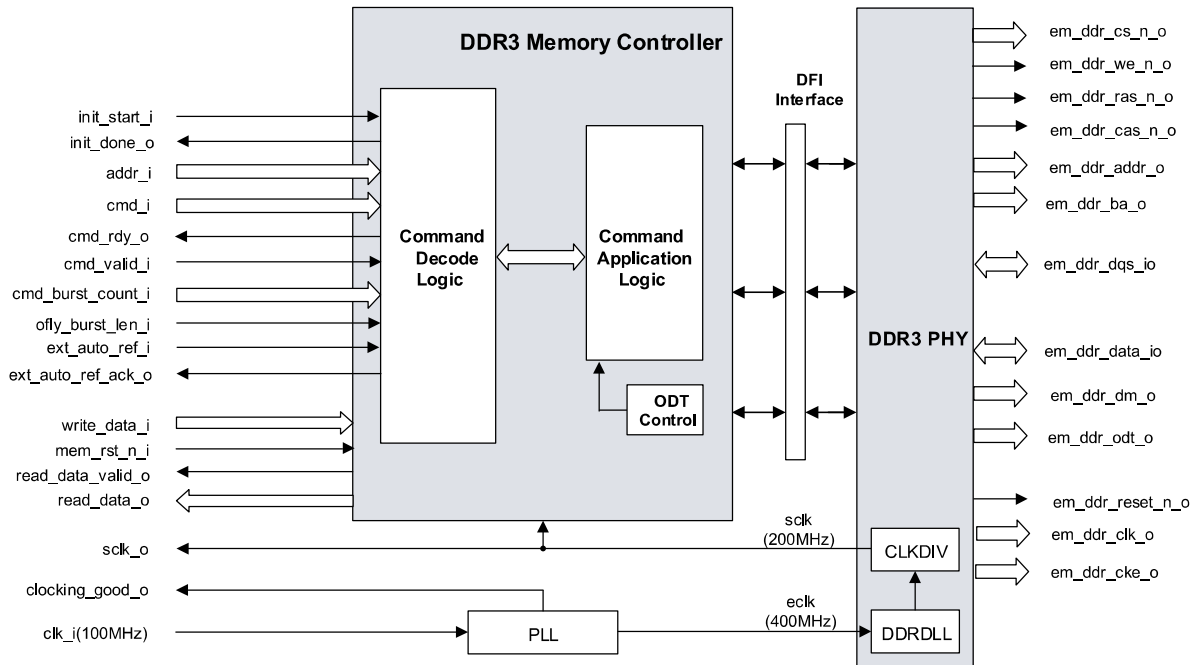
DDR3 Memory Controller

init_start_i
init_done_o
addr_i
cmd_i
cmd_rdy_o
cmd_valid_i
cmd_burst_count_i
ofly_burst_len_i
ext_auto_ref_i
ext_auto_ref_ack_o
write_data_i
mem_rst_n_i
read_data_valid_o
read_data_o

Command Decode Logic

Command Application Logic

ODT Control

DFI Interface

DDR3 PHY

em_ddr_cs_n_o
em_ddr_we_n_o
em_ddr_ras_n_o
em_ddr_cas_n_o
em_ddr_addr_o
em_ddr_ba_o
em_ddr_dqs_io
em_ddr_data_io
em_ddr_dm_o
em_ddr_odt_o
em_ddr_reset_n_o
em_ddr_clk_o
em_ddr_cke_o

sclk_o
sclk (200MHz)
CLKDIV
clocking_good_o
clk_i(100MHz)
PLL
eclk (400MHz)
DDRDLL